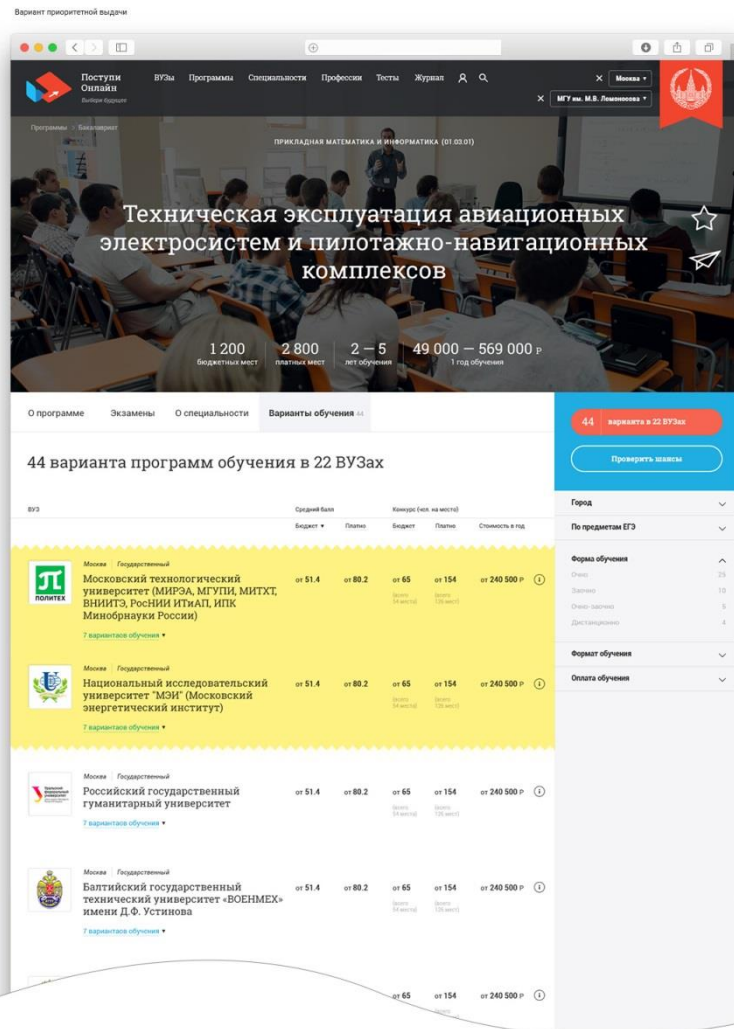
Вариант приоритетной выдачи

Поступи Онлайн
Выбери будущее

ВУЗы Программы Специальности Профессии Тесты Журнал

Москва ▾
МГУ им. М.В. Ломоносова ▾

Программы / Бакалавриат

ПРИКЛАДНАЯ МАТЕМАТИКА И ИНФОРМАТИКА (01.03.01)

Техническая эксплуатация авиационных электросистем и пилотажно-навигационных комплексов

1 200 бюджетных мест | 2 800 платных мест | 2 — 5 лет обучения | 49 000 — 569 000 ₽ 1 год обучения

О программе | Экзамены | О специальности | Варианты обучения 44

44 варианта в 22 ВУЗах

Проверить шансы

44 варианта программ обучения в 22 ВУЗах

| ВУЗ | Средний балл Бюджет ▾ | Платно | Конкурс (чел. на место) Бюджет | Платно | Стоимость в год |
|---|---|---|---|---|---|
| Москва / Государственный Московский технологический университет (МИРЭА, МГУПИ, МИТХТ, ВНИИТЭ, РосНИИ ИТиАП, ИПК Минобрнауки России) 7 вариантов обучения ▾ | от 51.4 | от 80.2 | от 65 (всего 54 места) | от 154 (всего 126 мест) | от 240 500 ₽ |
| Москва / Государственный Национальный исследовательский университет "МЭИ" (Московский энергетический институт) 7 вариантов обучения ▾ | от 51.4 | от 80.2 | от 65 (всего 54 места) | от 154 (всего 126 мест) | от 240 500 ₽ |
| Москва / Государственный Российский государственный гуманитарный университет 7 вариантов обучения ▾ | от 51.4 | от 80.2 | от 65 (всего 54 места) | от 154 (всего 126 мест) | от 240 500 ₽ |
| Москва / Государственный Балтийский государственный технический университет «ВОЕНМЕХ» имени Д.Ф. Устинова 7 вариантов обучения ▾ | от 51.4 | от 80.2 | от 65 (всего 54 места) | от 154 (всего 126 мест) | от 240 500 ₽ |
| | | | от 65 | от 154 | от 240 500 ₽ |

ПОЛИТЕХ

Город
По предметам ЕГЭ
Форма обучения
Очно 25
Заочно 10
Очно-заочно 5
Дистанционно 4
Формат обучения
Оплата обучения